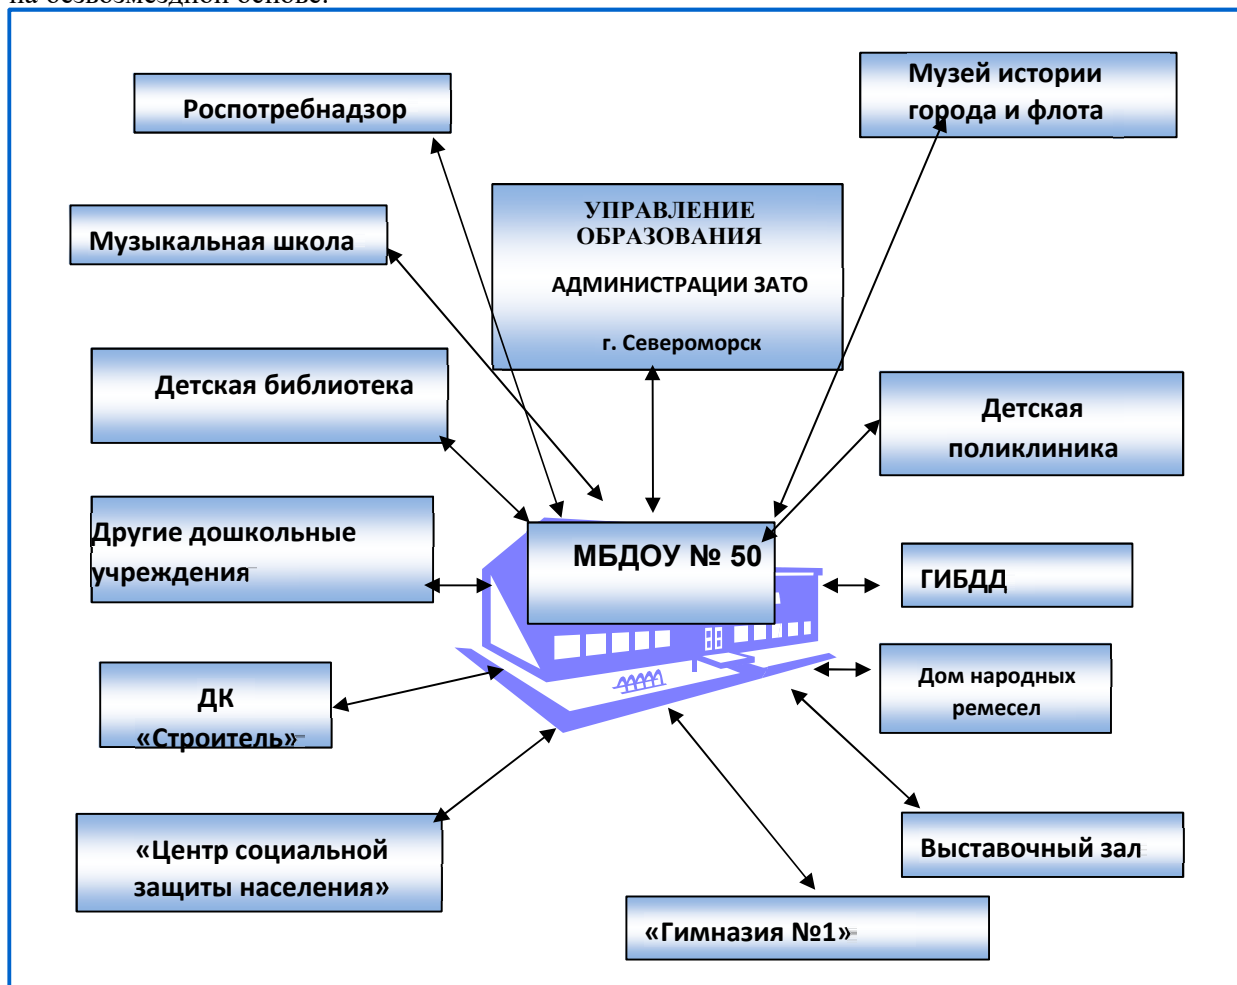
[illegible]

Роспотребнадзор

Музей истории города и флота

УПРАВЛЕНИЕ ОБРАЗОВАНИЯ

АДМИНИСТРАЦИИ ЗАТО

г. Североморск

Музыкальная школа

Детская библиотека

Детская поликлиника

Другие дошкольные учреждения

МБДОУ № 50

ГИБДД

ДК «Строитель»

Дом народных ремесел

«Центр социальной защиты населения»

Выставочный зал

«Гимназия №1»